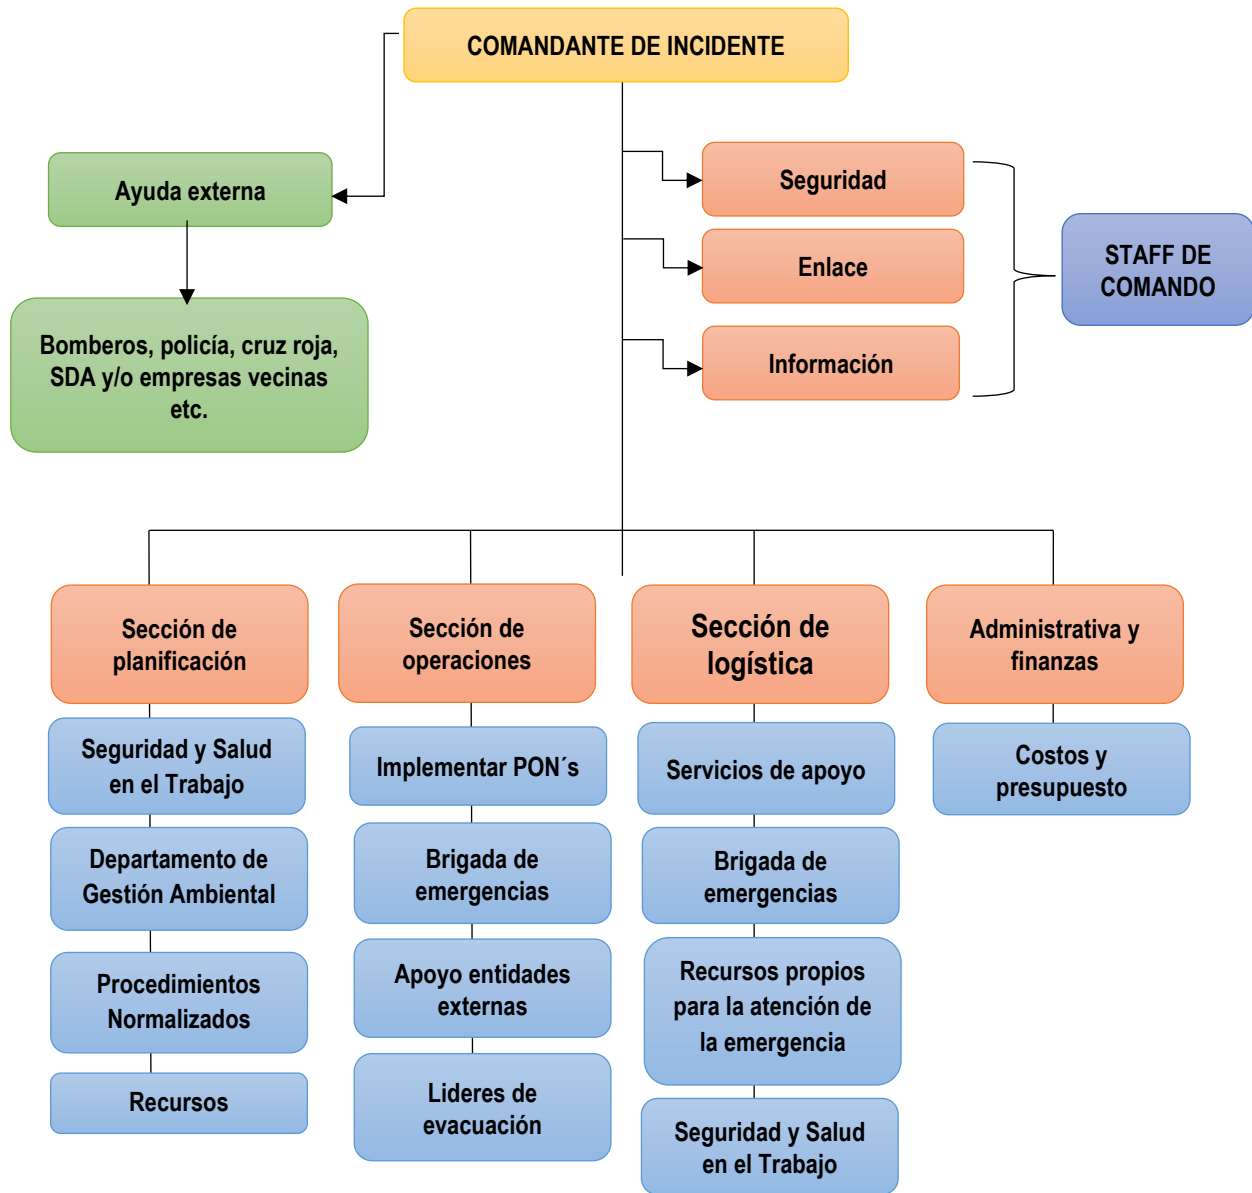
COMANDANTE DE INCIDENTE

Ayuda externa

Bomberos, policía, cruz roja, SDA y/o empresas vecinas etc.

Seguridad

Enlace

Información

STAFF DE COMANDO

Sección de planificación

Seguridad y Salud en el Trabajo

Departamento de Gestión Ambiental

Procedimientos Normalizados

Recursos

Sección de operaciones

Implementar PON´s

Brigada de emergencias

Apoyo entidades externas

Lideres de evacuación

Sección de logística

Servicios de apoyo

Brigada de emergencias

Recursos propios para la atención de la emergencia

Seguridad y Salud en el Trabajo

Administrativa y finanzas

Costos y presupuesto